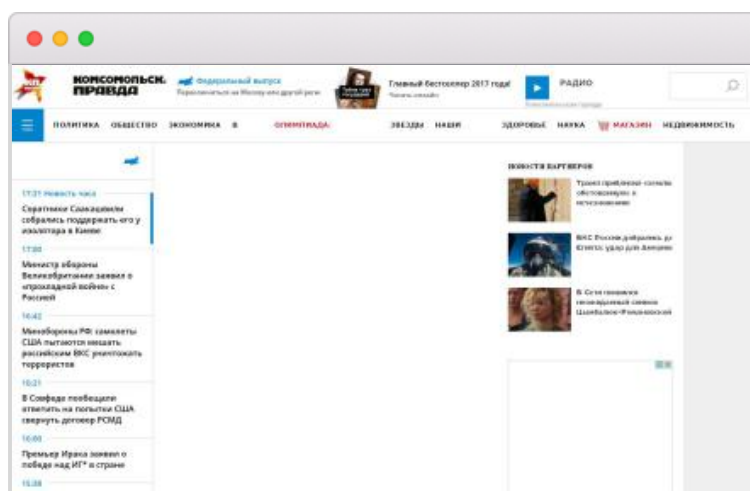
КОМСОМОЛЬСК. ПРАВДА

Федеральный выпуск
Переключиться на Москву или другой регион

Главный бестселлер 2017 года!
Читать онлайн

РАДИО

ПОЛИТИКА ОБЩЕСТВО ЭКОНОМИКА В ОЛИМПИАДА ЗВЕЗДЫ НАШИ ЗДОРОВЬЕ НАУКА МАГАЗИН НЕДВИЖИМОСТЬ

17:21 Новость часа
Сторонники Саакашвили собрались поддержать его у изолятора в Киеве

17:00
Министр обороны Великобритании заявил о «прохладной войне» с Россией

16:42
Минобороны РФ: самолеты США пытаются мешать российским ВКС уничтожать террористов

16:21
В Совфеде пообещали ответить на попытки США свернуть договор РСМД

16:00
Премьер Ирака заявил о победе над ИГ* в стране

15:38

НОВОСТИ ПАРТНЕРОВ

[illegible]

ВКС России добрались до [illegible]

В Сети появился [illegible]